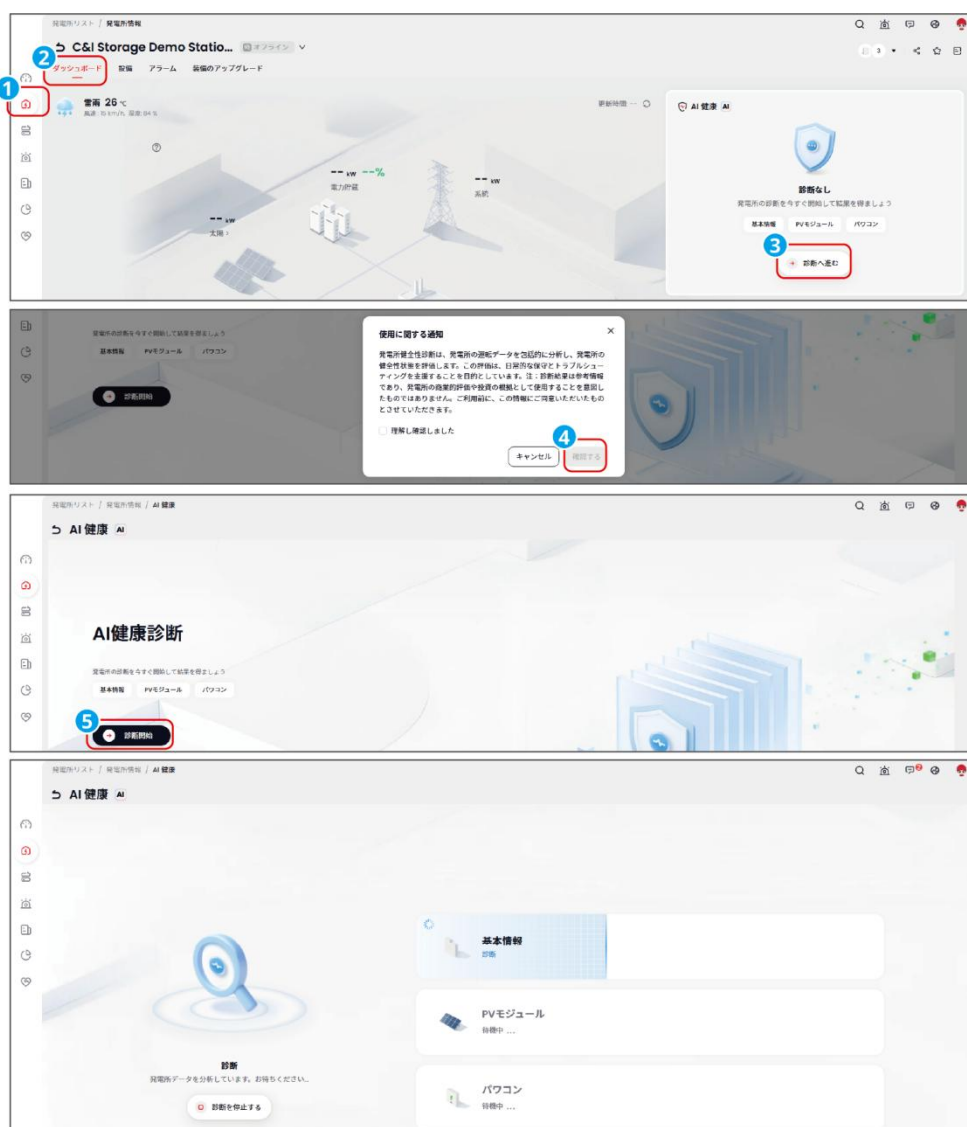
発電所リスト / 発電所情報

C&I Storage Demo Statio... オフライン

2 ダッシュボード 設備 アラーム 設備のアップグレード

1

雷雨 26 ℃
風速: 15 km/h 湿度: 84 %

更新時間 --

-- kW --%
電力貯蔵

-- kW
系統

-- kW
太陽

AI 健康 AI

診断なし
発電所の診断を今すぐ開始して結果を得ましょう

基本情報 PVモジュール パワコン

3 診断へ進む

発電所の診断を今すぐ開始して結果を得ましょう
基本情報 PVモジュール パワコン

診断開始

使用に関する通知

発電所健全性診断は、発電所の運転データを包括的に分析し、発電所の健全性状態を評価します。この評価は、日常的な保守とトラブルシューティングを支援することを目的としています。注：診断結果は参考情報であり、発電所の商業的評価や投資の根拠として使用することを意図したものではありません。ご利用前に、この情報にご同意いただいたものとさせていただきます。

理解し確認しました

キャンセル 4 確認する

発電所リスト / 発電所情報 / AI 健康

AI 健康 AI

AI健康診断

発電所の診断を今すぐ開始して結果を得ましょう
基本情報 PVモジュール パワコン

5 診断開始

発電所リスト / 発電所情報 / AI 健康

AI 健康 AI

基本情報
診断

PVモジュール
待機中 ...

診断
発電所データを分析しています。お待ちください。

診断を停止する

パワコン
待機中 ...